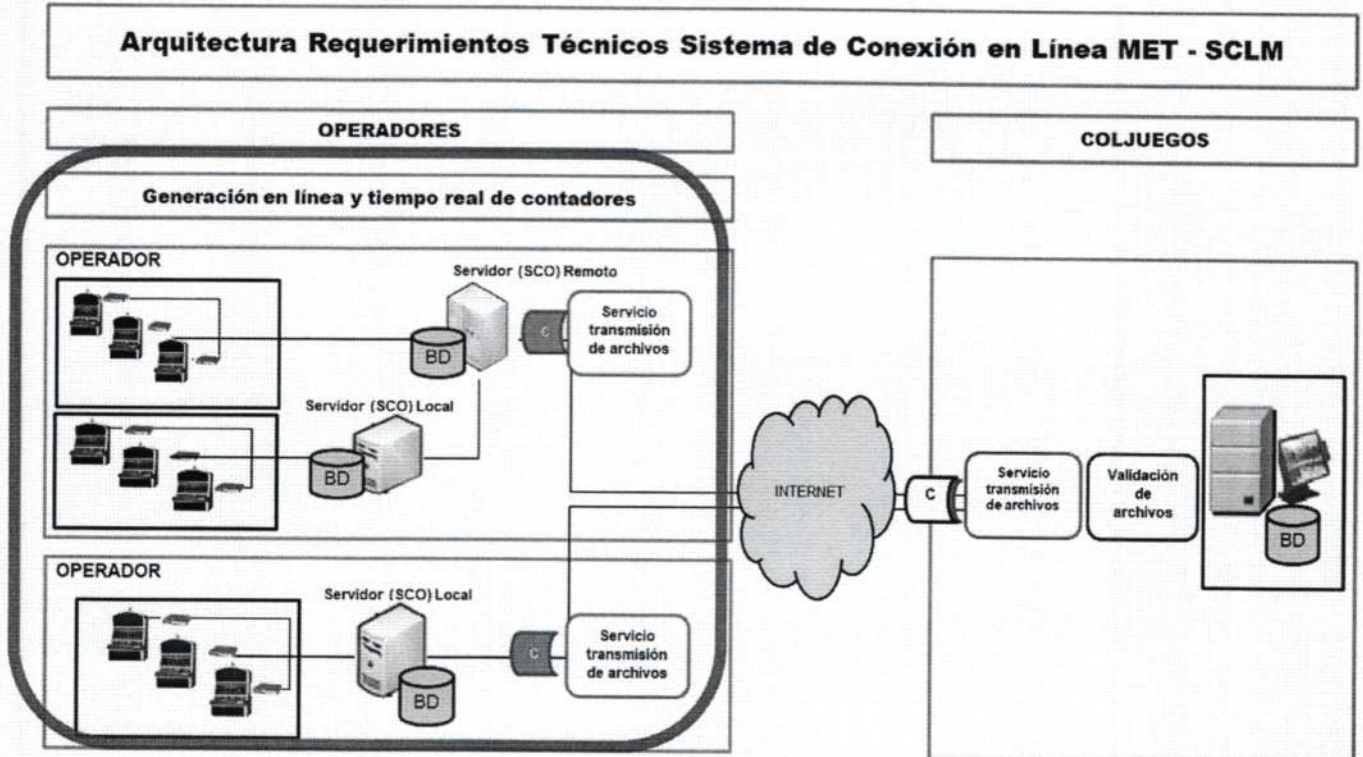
Arquitectura Requerimientos Técnicos Sistema de Conexión en Línea MET - SCLM

OPERADORES

COLJUEGOS

Generación en línea y tiempo real de contadores

OPERADOR

Servidor (SCO) Remoto

BD

C

Servicio transmisión de archivos

Servidor (SCO) Local

BD

INTERNET

C

Servicio transmisión de archivos

Validación de archivos

BD

OPERADOR

Servidor (SCO) Local

BD

C

Servicio transmisión de archivos